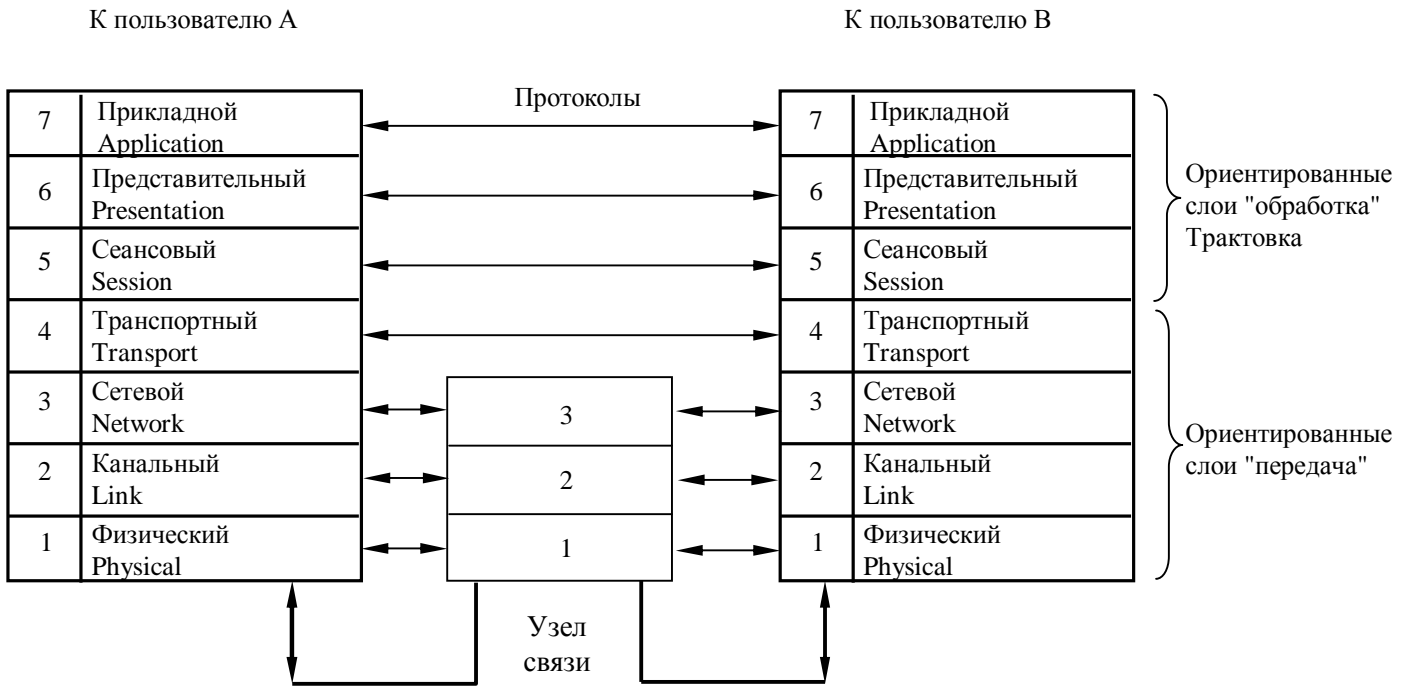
К пользователю А

К пользователю В

Протоколы

| 7 | Прикладной Application |
|---|---|
| 6 | Представительный Presentation |
| 5 | Сеансовый Session |
| 4 | Транспортный Transport |
| 3 | Сетевой Network |
| 2 | Канальный Link |
| 1 | Физический Physical |

| 3 |
|---|
| 2 |
| 1 |

| 7 | Прикладной Application |
|---|---|
| 6 | Представительный Presentation |
| 5 | Сеансовый Session |
| 4 | Транспортный Transport |
| 3 | Сетевой Network |
| 2 | Канальный Link |
| 1 | Физический Physical |

Ориентированные слои "обработка" Трактовка

Ориентированные слои "передача"

Узел связи